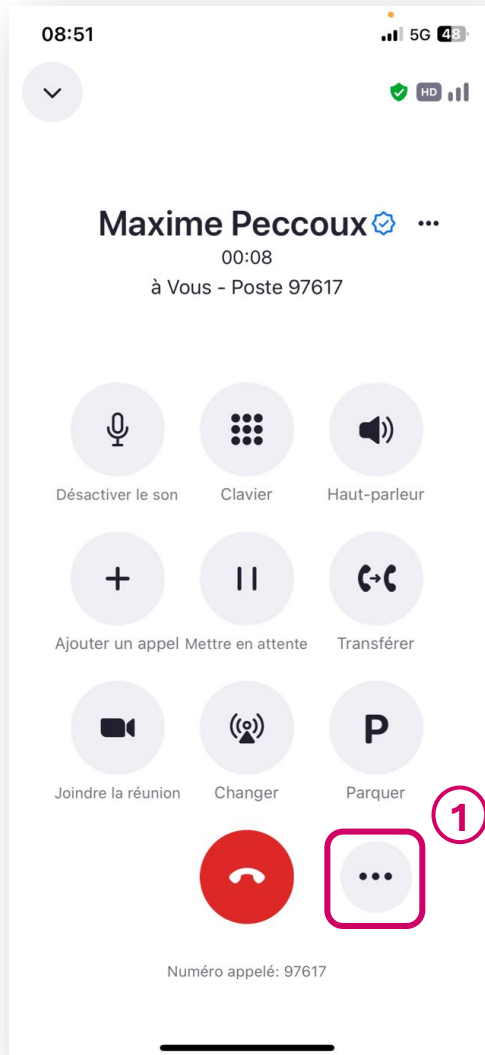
08:51 5G 48

HD

Maxime Peccoux

00:08

à Vous - Poste 97617

Désactiver le son

Clavier

Haut-parleur

Ajouter un appel

Mettre en attente

Transférer

Joindre la réunion

Changer

P

Parquer

1

Numéro appelé: 97617